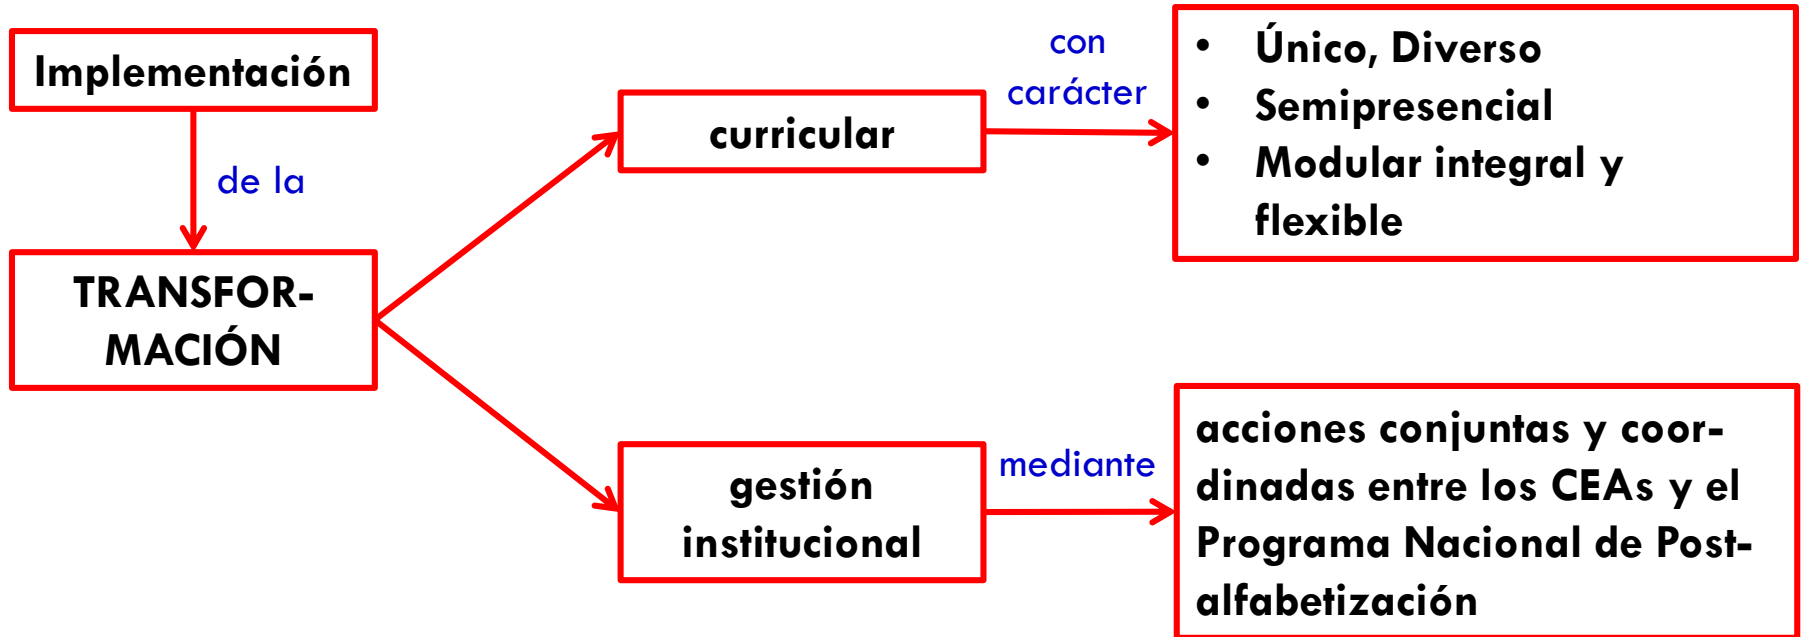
Implementación

de la

TRANSFORMACIÓN

curricular

con carácter

- Único, Diverso
- Semipresencial
- Modular integral y flexible

gestión institucional

mediante

acciones conjuntas y coordinadas entre los CEAs y el Programa Nacional de Post-alfabetización